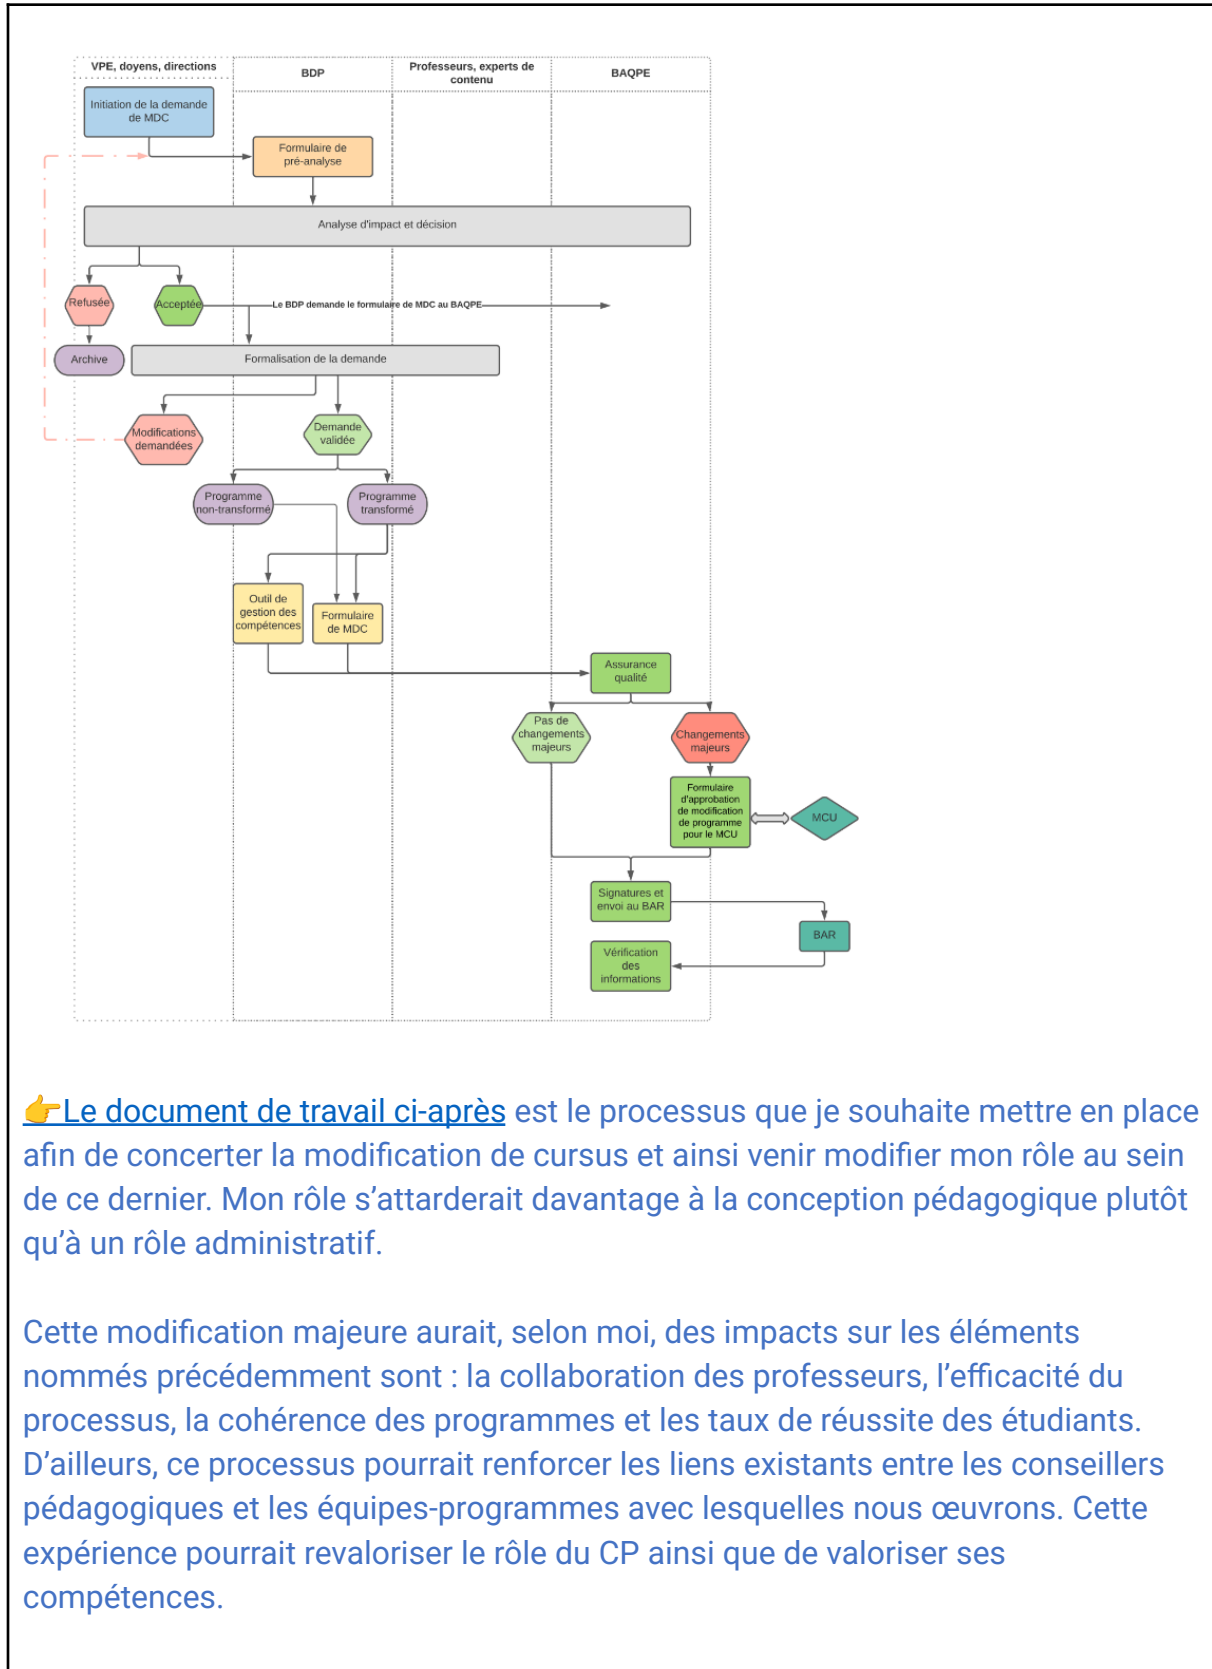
VPE, doyens, directions

BDP

Professeurs, experts de contenu

BAQPE

Initiation de la demande de MDC

Formulaire de pré-analyse

Analyse d'impact et décision

Refusée

Acceptée

Le BDP demande le formulaire de MDC au BAQPE

Archive

Formalisation de la demande

Modifications demandées

Demande validée

Programme non-transformé

Programme transformé

Outil de gestion des compétences

Formulaire de MDC

Assurance qualité

Pas de changements majeurs

Changements majeurs

Formulaire d'approbation de modification de programme pour le MCU

MCU

Signatures et envoi au BAR

BAR

Vérification des informations

👉Le document de travail ci-après est le processus que je souhaite mettre en place afin de concerter la modification de cursus et ainsi venir modifier mon rôle au sein de ce dernier. Mon rôle s'attarderait davantage à la conception pédagogique plutôt qu'à un rôle administratif.

Cette modification majeure aurait, selon moi, des impacts sur les éléments nommés précédemment sont : la collaboration des professeurs, l'efficacité du processus, la cohérence des programmes et les taux de réussite des étudiants. D'ailleurs, ce processus pourrait renforcer les liens existants entre les conseillers pédagogiques et les équipes-programmes avec lesquelles nous œuvrons. Cette expérience pourrait revaloriser le rôle du CP ainsi que de valoriser ses compétences.